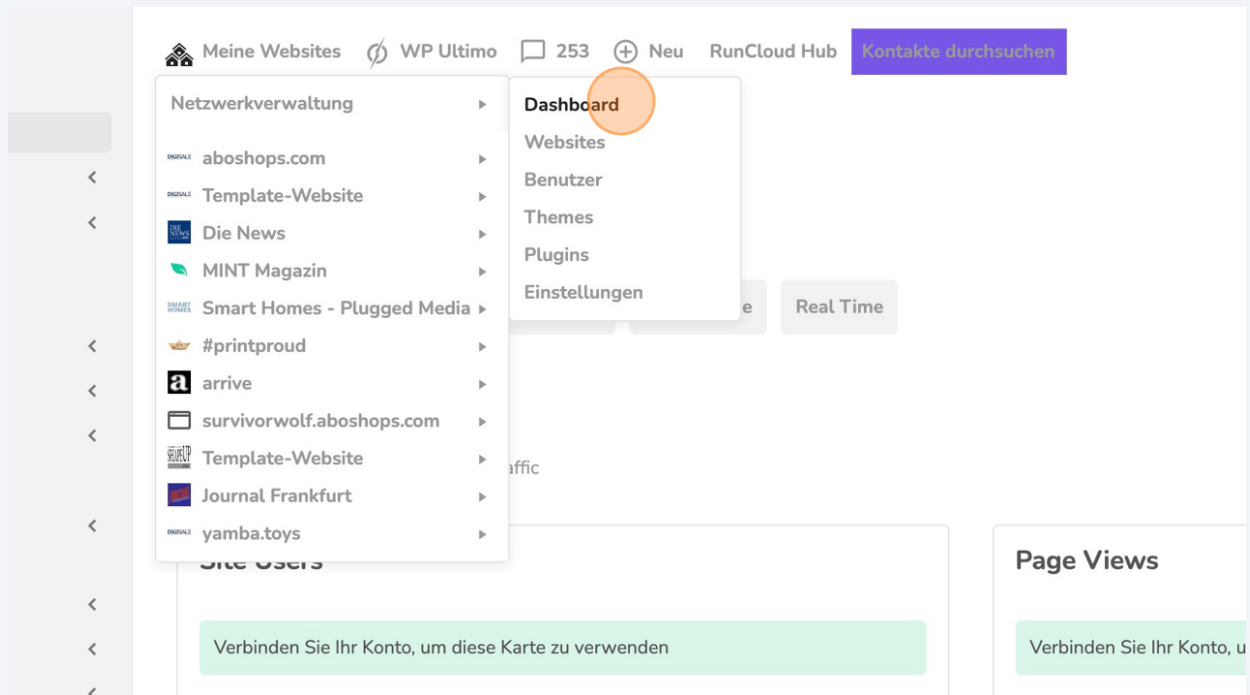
Meine Websites WP Ultimo 253 Neu RunCloud Hub Kontakte durchsuchen

Netzwerkverwaltung
aboshops.com
Template-Website
Die News
MINT Magazin
Smart Homes - Plugged Media
#printproud
arrive
survivorwolf.aboshops.com
Template-Website
Journal Frankfurt
yamba.toys

Dashboard
Websites
Benutzer
Themes
Plugins
Einstellungen

e
Real Time

affic

Site Users

Verbinden Sie Ihr Konto, um diese Karte zu verwenden

Page Views

Verbinden Sie Ihr Konto, u